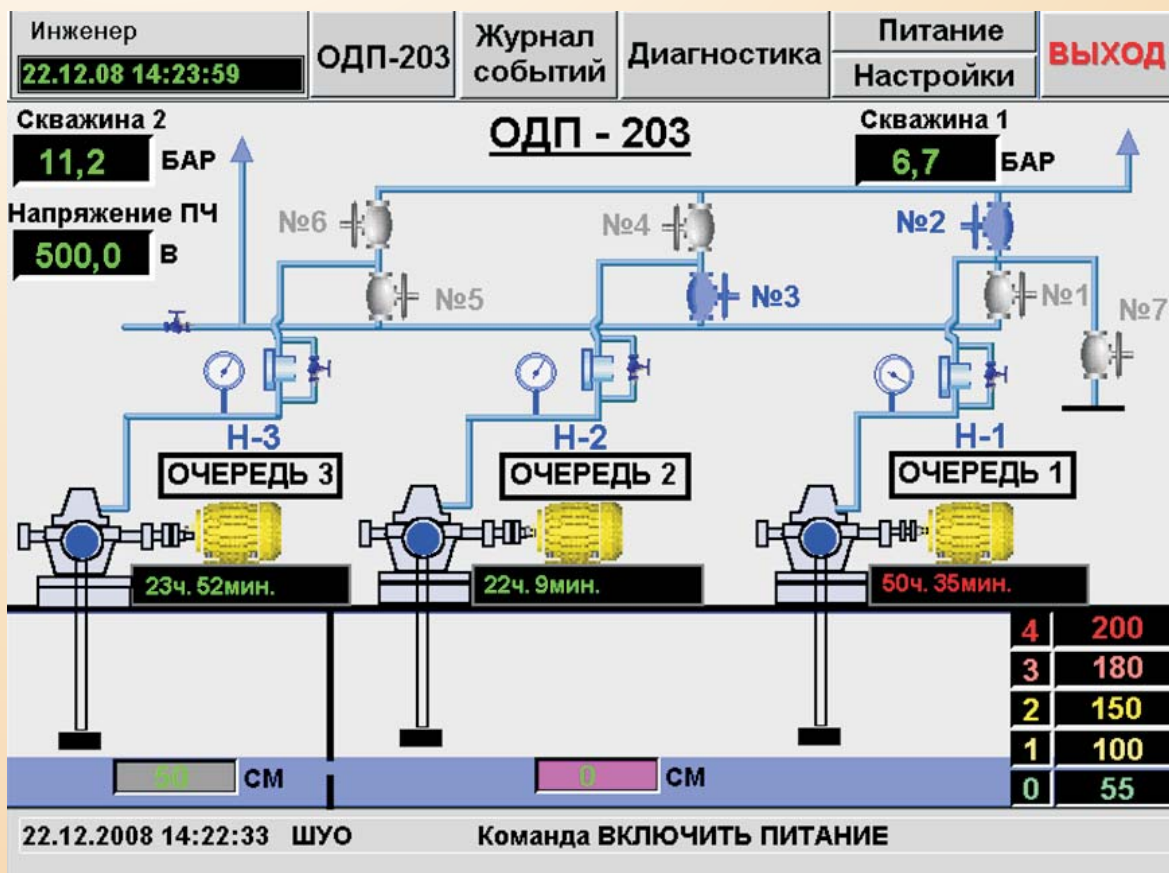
Инженер
22.12.08 14:23:59

ОДП-203

Журнал событий

Диагностика

Питание

Настройки

ВЫХОД

Скважина 2
11,2 БАР

ОДП - 203

Скважина 1
6,7 БАР

Напряжение ПЧ
500,0 В

№6
№4
№2
№5
№3
№1
№7

Н-3
ОЧЕРЕДЬ 3
Н-2
ОЧЕРЕДЬ 2
Н-1
ОЧЕРЕДЬ 1

23ч. 52мин.
22ч. 9мин.
50ч. 35мин.

| 4 | 200 |
|---|---|
| 3 | 180 |
| 2 | 150 |
| 1 | 100 |
| 0 | 55 |

50 СМ
0 СМ

22.12.2008 14:22:33 ШУО Команда ВКЛЮЧИТЬ ПИТАНИЕ